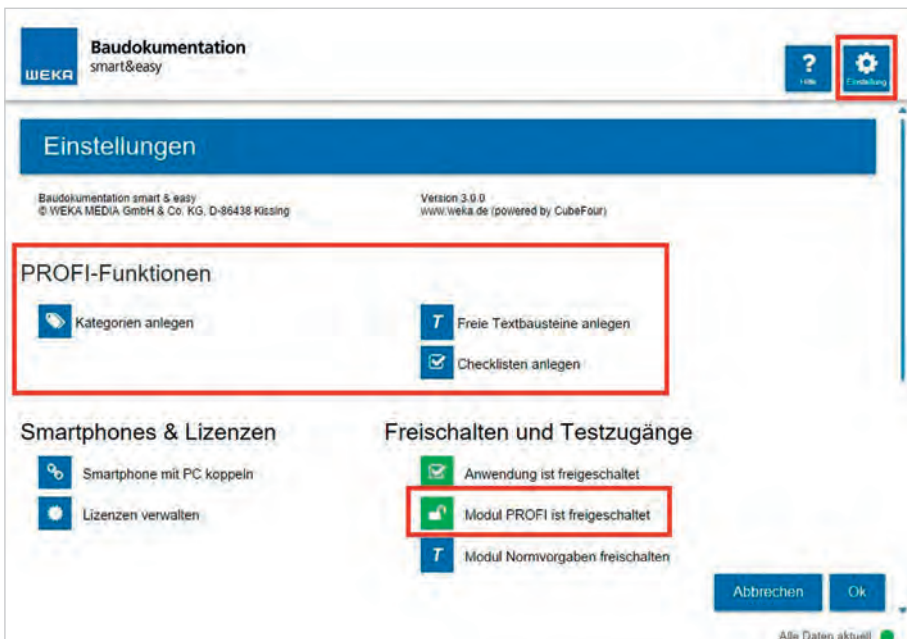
WEKA

Baudokumentation
smart&easy

?
Hilfe

Einstellung

Einstellungen

Baudokumentation smart & easy
© WEKA MEDIA GmbH & Co. KG, D-86438 Kissing

Version 3.0.0
www.weka.de (powered by CubeFour)

PROFI-Funktionen

Kategorien anlegen

Freie Textbausteine anlegen

Checklisten anlegen

Smartphones & Lizenzen

Smartphone mit PC koppeln

Lizenzen verwalten

Freischalten und Testzugänge

Anwendung ist freigeschaltet

Modul PROFI ist freigeschaltet

Modul Normvorgaben freischalten

Abbrechen

Ok

Alle Daten aktuell